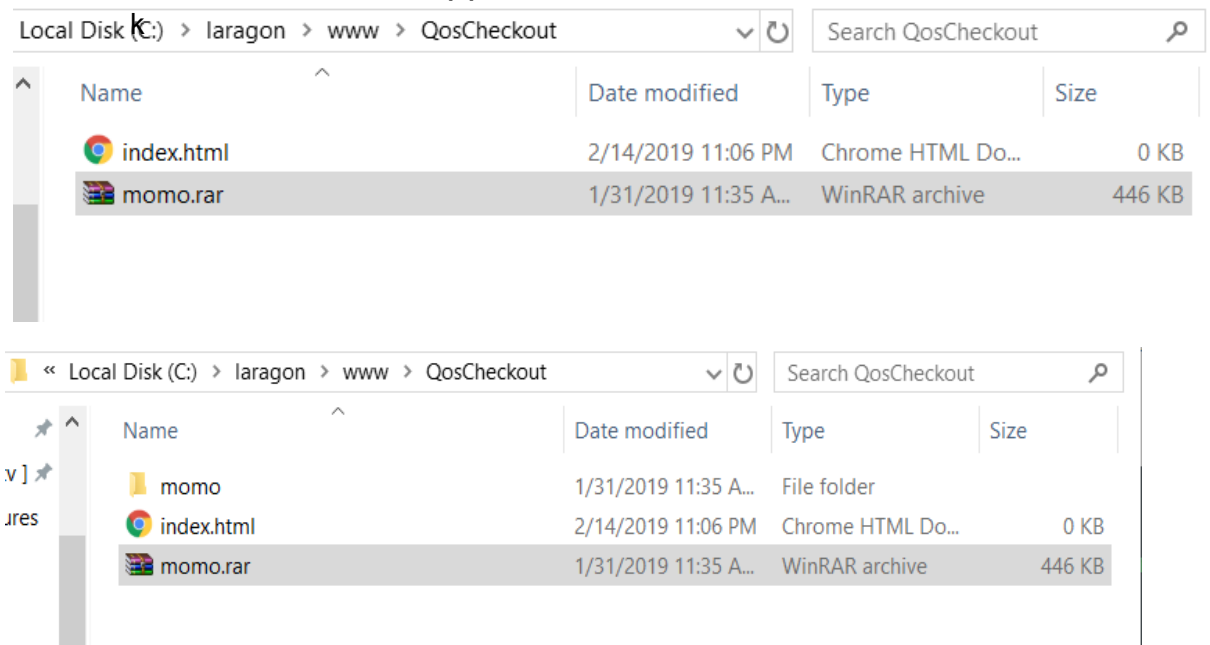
Local Disk (C:) > laragon > www > QosCheckout

Search QosCheckout

| Name | Date modified | Type | Size |
|---|---|---|---|
| index.html | 2/14/2019 11:06 PM | Chrome HTML Do... | 0 KB |
| momo.rar | 1/31/2019 11:35 A... | WinRAR archive | 446 KB |

« Local Disk (C:) > laragon > www > QosCheckout

Search QosCheckout

v ]
ures

| Name | Date modified | Type | Size |
|---|---|---|---|
| momo | 1/31/2019 11:35 A... | File folder | |
| index.html | 2/14/2019 11:06 PM | Chrome HTML Do... | 0 KB |
| momo.rar | 1/31/2019 11:35 A... | WinRAR archive | 446 KB |